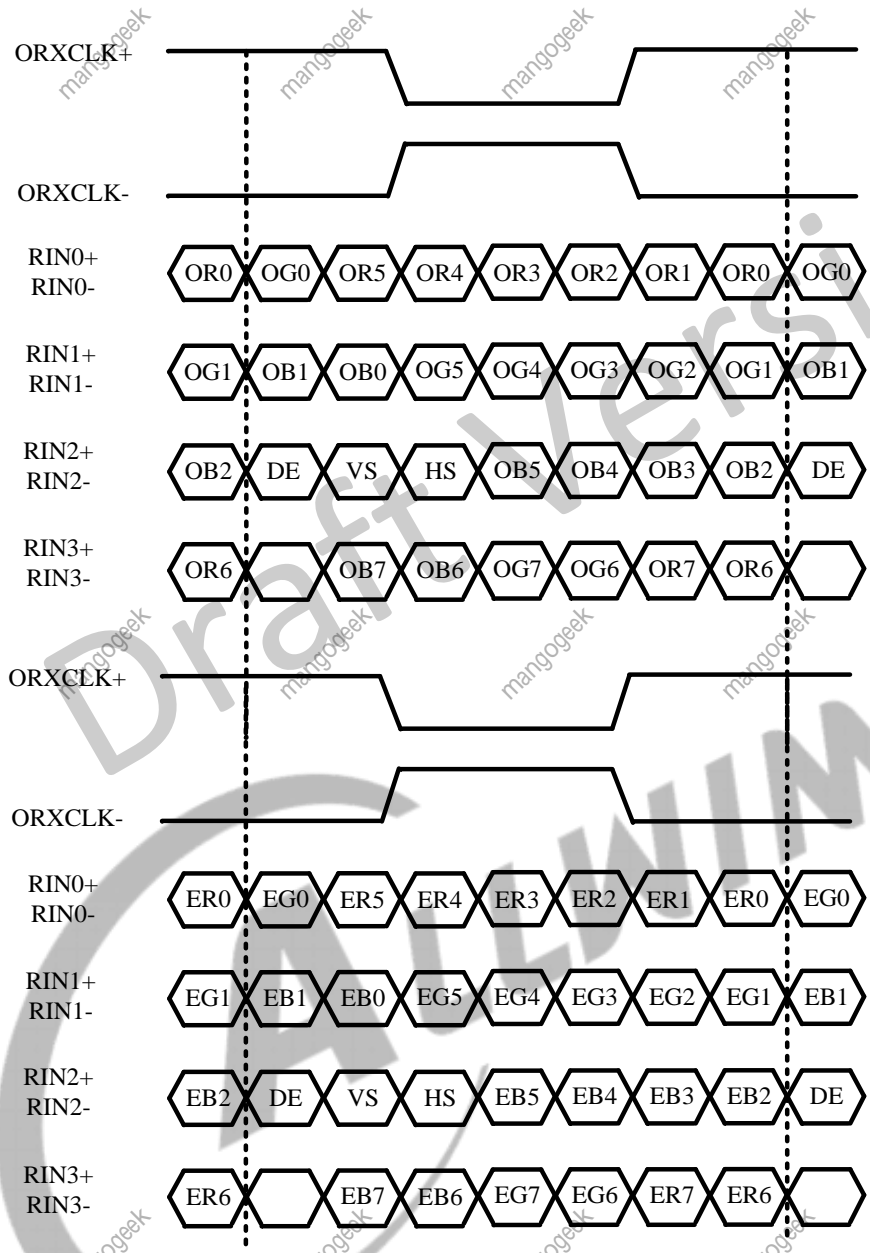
ORXCLK+

ORXCLK-

RIN0+
RIN0-
OR0 OG0 OR5 OR4 OR3 OR2 OR1 OR0 OG0

RIN1+
RIN1-
OG1 OB1 OB0 OG5 OG4 OG3 OG2 OG1 OB1

RIN2+
RIN2-
OB2 DE VS HS OB5 OB4 OB3 OB2 DE

RIN3+
RIN3-
OR6 OB7 OB6 OG7 OG6 OR7 OR6

ORXCLK+

ORXCLK-

RIN0+
RIN0-
ER0 EG0 ER5 ER4 ER3 ER2 ER1 ER0 EG0

RIN1+
RIN1-
EG1 EB1 EB0 EG5 EG4 EG3 EG2 EG1 EB1

RIN2+
RIN2-
EB2 DE VS HS EB5 EB4 EB3 EB2 DE

RIN3+
RIN3-
ER6 EB7 EB6 EG7 EG6 ER7 ER6

mangogeek mangogeek mangogeek mangogeek mangogeek mangogeek mangogeek mangogeek mangogeek mangogeek mangogeek mangogeek mangogeek mangogeek mangogeek

Draft Version

ALLWIN